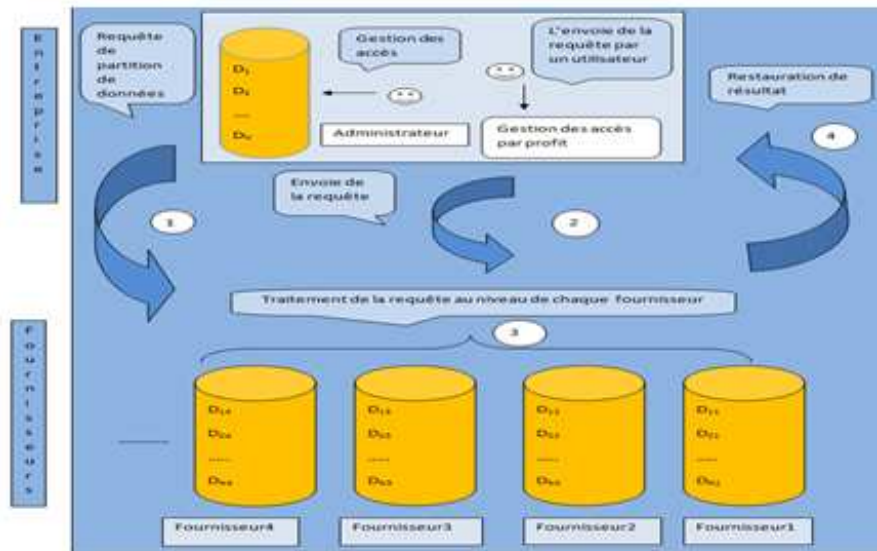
Entreprise

Requête de partition de données

Gestion des accès

L'envoie de la requête par un utilisateur

$D_1$
$D_2$
....
$D_n$

Administrateur

Gestion des accès par profit

Restauration de résultat

4

Envoie de la requête

1

2

Traitement de la requête au niveau de chaque fournisseur

3

Fournisseurs

$D_{14}$
$D_{24}$
.....
$D_{n4}$

$D_{13}$
$D_{23}$
.....
$D_{n3}$

$D_{12}$
$D_{22}$
.....
$D_{n2}$

$D_{11}$
$D_{21}$
.....
$D_{n1}$

Fournisseur4

Fournisseur3

Fournisseur2

Fournisseur1